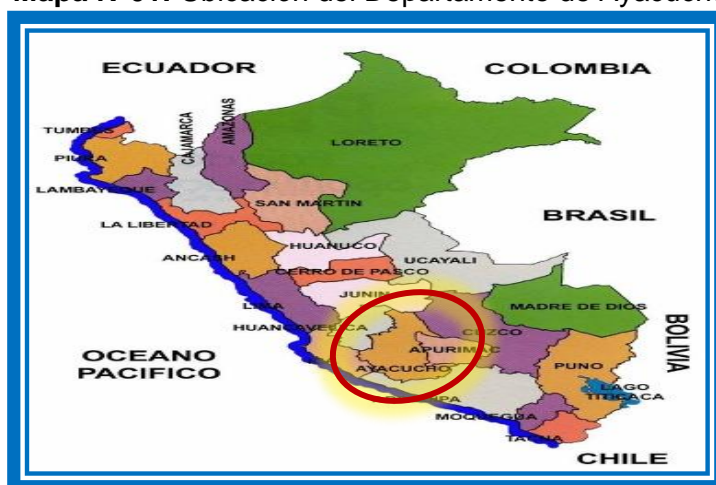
Mapa N° 01: Ubicación del Departamento de Ayacucho

ECUADOR
COLOMBIA
TUMBES
PIURA
CAJAMARCA
AMAZONAS
LORETO
LAMBAYEQUE
SAN MARTIN
LA LIBERTAD
BRASIL
HUANUCO
ANCASH
UCAYALI
CERRO DE PASCO
JUNIN
MADRE DE DIOS
LIMA
HUANCAVELICA
CUZCO
BOLIVIA
OCEANO PACIFICO
APURIMAC
AYACUCHO
PUNO
LAGO TITICACA
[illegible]IPA
MOQUEGUA
TACNA
CHILE